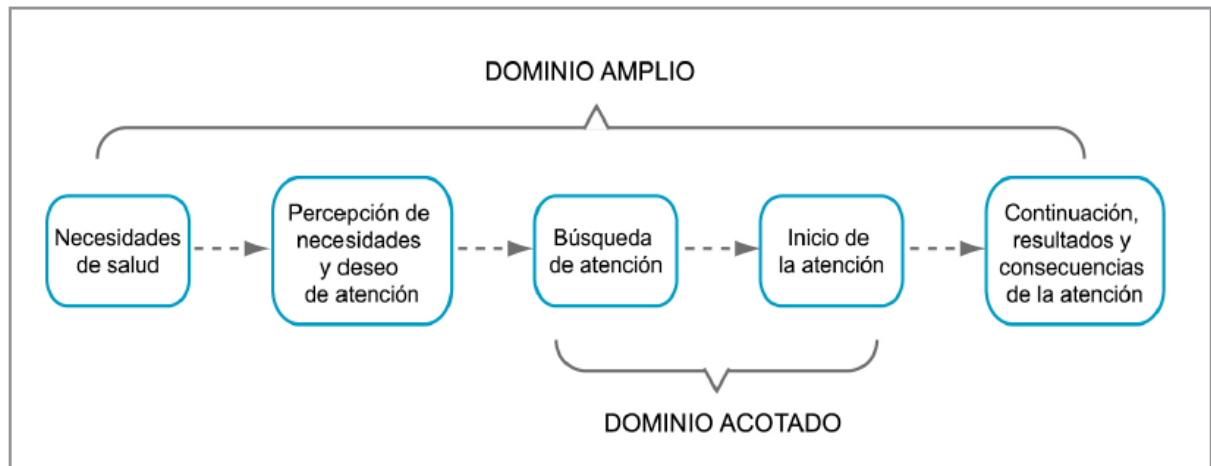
DOMINIO AMPLIO

Necesidades de salud

Percepción de necesidades y deseo de atención

Búsqueda de atención

Inicio de la atención

Continuación, resultados y consecuencias de la atención

DOMINIO ACOTADO